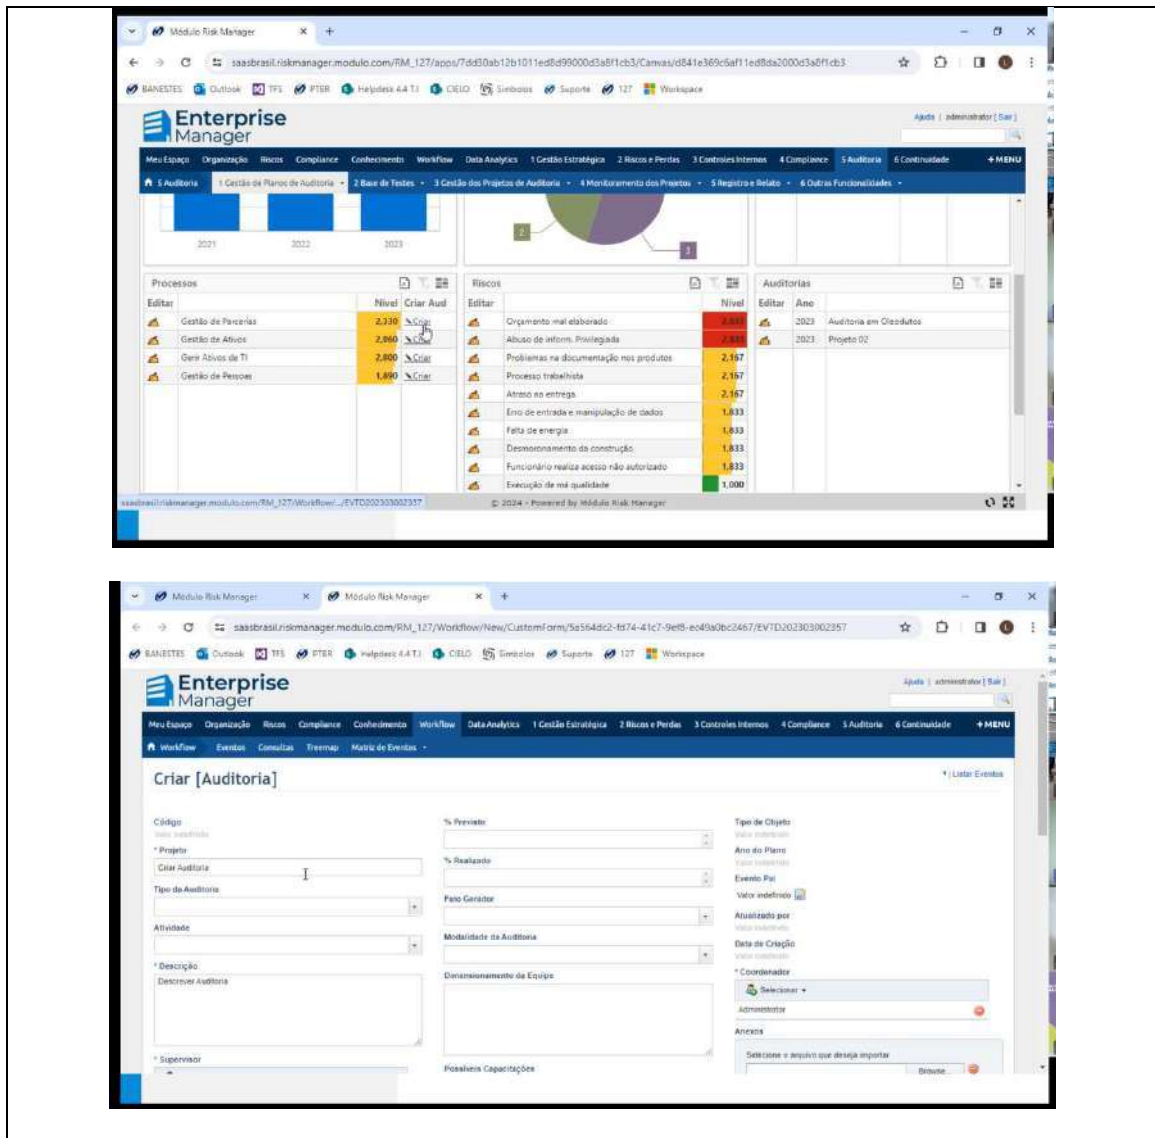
Módulo Risk Manager

saasbrasil.riskmanager.modulo.com/RM_127/apps/7dd30ab12b1011ed8d99000d3a8f1cb3/Canvas/d841e369c6af11ed8da2000d3a8f1cb3

BANESTES Outlook TFS PTER Helpdesk 4.4 T.I CIELO Simbolos Suporte 127 Workspace

Enterprise Manager

Ajuda | administrator [ Sair ]

Meu Espaço Organização Riscos Compliance Conhecimento Workflow Data Analytics 1 Gestão Estratégica 2 Riscos e Perdas 3 Controles Internos 4 Compliance 5 Auditoria 6 Continuidade +MENU

5 Auditoria 1 Gestão de Planos de Auditoria 2 Base de Testes 3 Gestão dos Projetos de Auditoria 4 Monitoramento dos Projetos 5 Registro e Relato 6 Outras Funcionalidades

2021 2022 2023

2 3

Processos

| Editar | | Nível | Criar Aud |
|---|---|---|---|
| | Gestão de Parcerias | 2,330 | Criar |
| | Gestão de Ativos | 2,060 | Criar |
| | Gerir Ativos de TI | 2,000 | Criar |
| | Gestão de Pessoas | 1,890 | Criar |

Riscos

| Editar | | Nível |
|---|---|---|
| | Orçamento mal elaborado | 2,833 |
| | Abuso de inform. Privilegiada | 2,833 |
| | Problemas na documentação nos produtos | 2,167 |
| | Processo trabalhista | 2,167 |
| | Atraso na entrega | 2,167 |
| | Erro de entrada e manipulação de dados | 1,833 |
| | Falta de energia | 1,833 |
| | Desmoronamento da construção | 1,833 |
| | Funcionário realiza acesso não autorizado | 1,833 |
| | Execução de má qualidade | 1,000 |

Auditorias

| Editar | Ano | |
|---|---|---|
| | 2023 | Auditoria em Oleodutos |
| | 2023 | Projeto 02 |

saasbrasil.riskmanager.modulo.com/RM_127/Workflow/.../EVTD202303002357

© 2024 - Powered by Módulo Risk Manager

Módulo Risk Manager Módulo Risk Manager

saasbrasil.riskmanager.modulo.com/RM_127/Workflow/New/CustomForm/5a564dc2-fd74-41c7-9ef8-ec49a0bc2467/EVTD202303002357

BANESTES Outlook TFS PTER Helpdesk 4.4 T.I CIELO Simbolos Suporte 127 Workspace

Enterprise Manager

Ajuda | administrator [ Sair ]

Meu Espaço Organização Riscos Compliance Conhecimento Workflow Data Analytics 1 Gestão Estratégica 2 Riscos e Perdas 3 Controles Internos 4 Compliance 5 Auditoria 6 Continuidade +MENU

Workflow Eventos Consultas Treemap Matriz de Eventos

Criar [Auditoria]

Listar Eventos

Código
Valor indefinido
* Projeto
Criar Auditoria
Tipo de Auditoria
Atividade
* Descrição
Descrever Auditoria
* Supervisor

% Previsto
% Realizado
Fato Gerador
Modalidade da Auditoria
Dimensionamento da Equipe
Possíveis Capacitações

Tipo de Objeto
Valor indefinido
Ano do Plano
Valor indefinido
Evento Pai
Valor indefinido
Atualizado por
Valor indefinido
Data de Criação
Valor indefinido
* Coordenador
Selecionar
Administrator
Anexos
Selecione o arquivo que deseja importar
Browse...